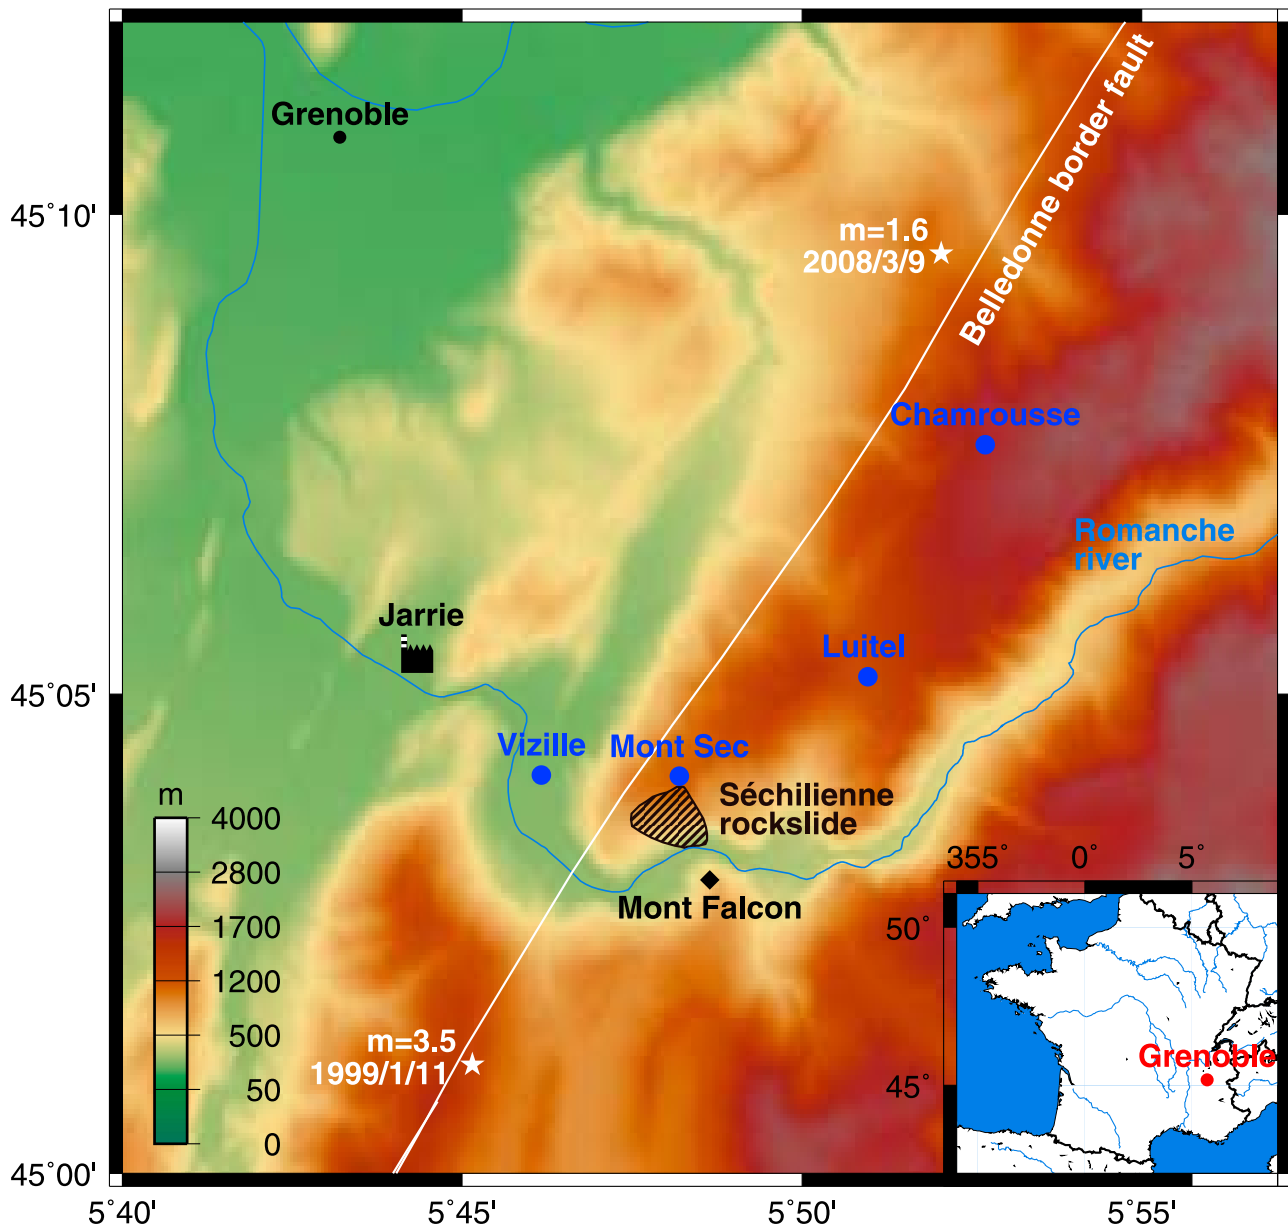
Grenoble

45˚10'

m=1.6
2008/3/9

Belledonne border fault

Chamrousse

Romanche river

Jarrie

Luitel

45˚05'

Vizille

Mont Sec

Séchilienne rockslide

Mont Falcon

m

4000

2800

1700

1200

500

50

0

m=3.5
1999/1/11

45˚00'

5˚40'

5˚45'

5˚50'

5˚55'

355˚

0˚

5˚

50˚

45˚

Grenoble